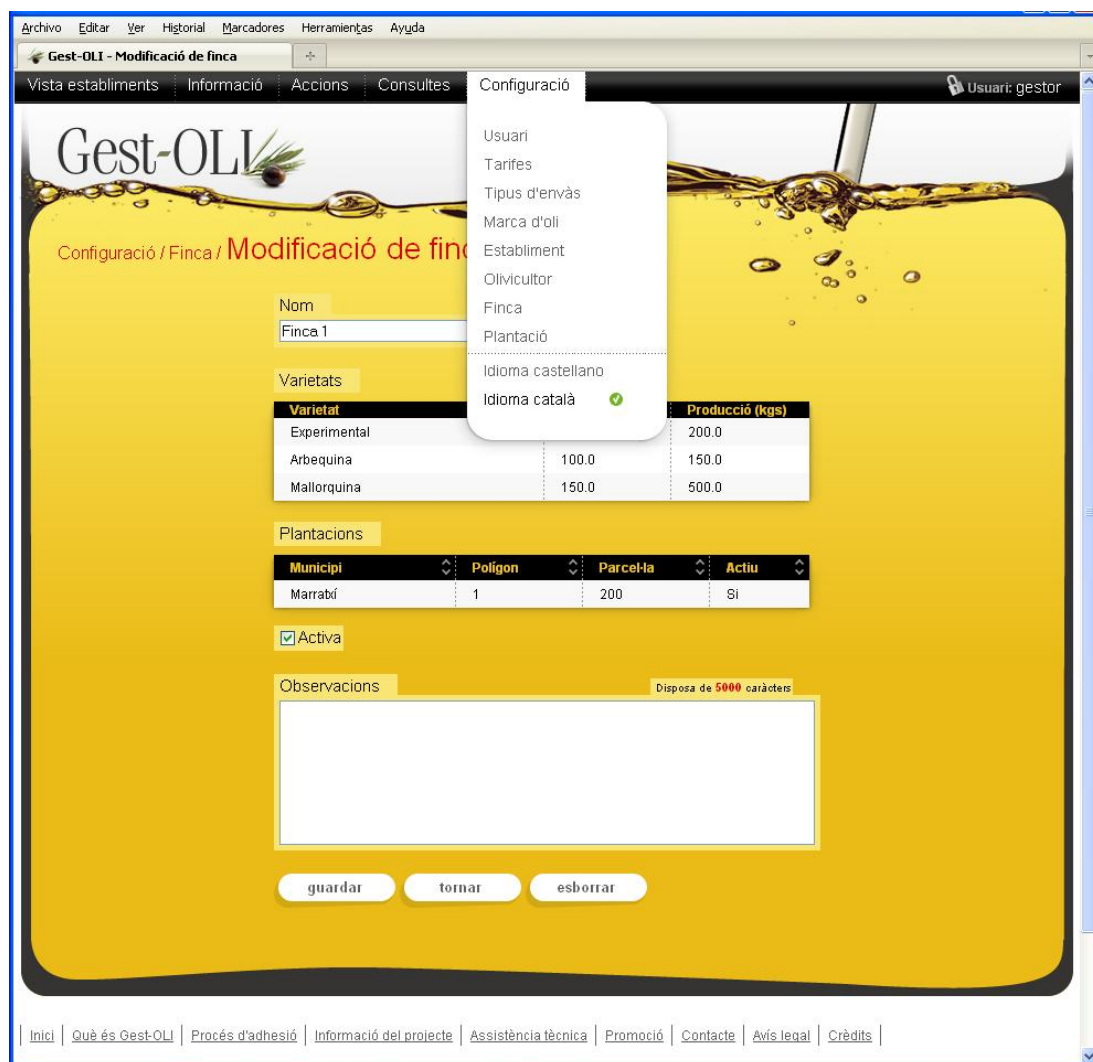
Archivo Editar Ver Historial Marcadores Herramientas Ayuda

Gest-OLI - Modificació de finca

Vista establiments | Informació | Accions | Consultes | Configuració

Usuari: gestor

Usuari
Tarifes
Tipus d'envàs
Marca d'oli
Establiment
Olivicultor
Finca
Plantació
Idioma castellano
Idioma català

Gest-OLI

Configuració / Finca / Modificació de finc

Nom
Finca 1

Varietats

| Varietat | | Producció (kgs) |
|---|---|---|
| Experimental | | 200.0 |
| Arbequina | 100.0 | 150.0 |
| Mallorquina | 150.0 | 500.0 |

Plantacions

| Municipi | Polígon | Parcel·la | Actiu |
|---|---|---|---|
| Marratxí | 1 | 200 | Si |

Activa

Observacions
Disposa de 5000 caràcters

guardar tornar esborrar

Inici | Què és Gest-OLI | Procés d'adhesió | Informació del projecte | Assistència tècnica | Promoció | Contacte | Avís legal | Crèdits